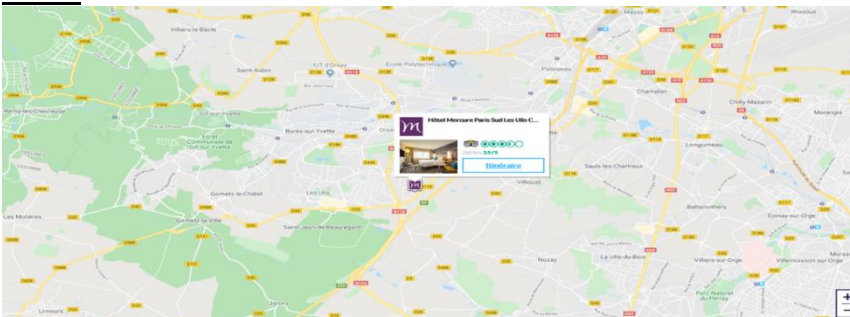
Hôtel Mercure Paris Sud Les Ulis C...

Itinéraire

Villiers-le-Bâcle

Saint-Aubin

IUT d'Orsay

Ecole Polytechnique

Palaiseau

Massy

Champlan

Chilly-Mazarin

Morangis

Longjumeau

Saulx-les-Chartreux

Gif-sur-Yvette

Bures-sur-Yvette

Orsay

Forêt Communale de Gif-sur-Yvette

Gometz-le-Châtel

Les Ulis

Villejust

Ballainvilliers

Épinay-sur-Orge

Les Molières

Gometz-la-Ville

Saint-Jean-de-Beauregard

Nozay

La Ville-du-Bois

Villiers-sur-Orge

Villemoisson-sur-Orge

Limours

Janvry

+

−